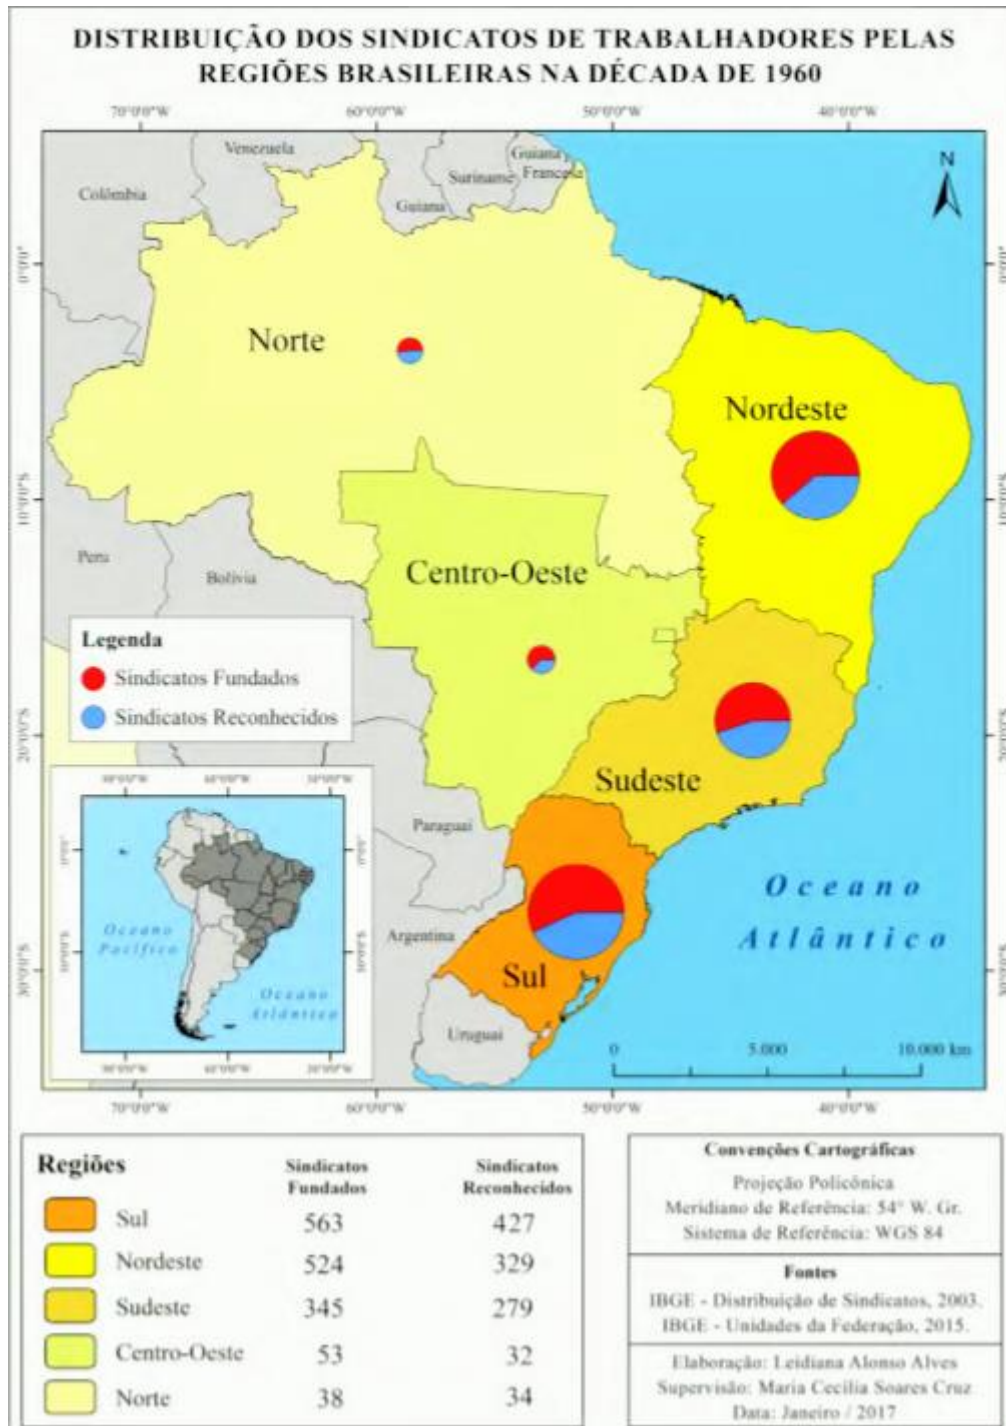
DISTRIBUIÇÃO DOS SINDICATOS DE TRABALHADORES PELAS REGIÕES BRASILEIRAS NA DÉCADA DE 1960

70°0'0"W
60°0'0"W
50°0'0"W
40°0'0"W

Venezuela
Guiana
Suriname
Guiana Francesa
Colômbia
Guiana
N

0°0'0"
10°0'0"S
20°0'0"S
30°0'0"S

Norte
Nordeste
Centro-Oeste
Sudeste
Sul
Peru
Bolívia
Paraguai
Argentina
Uruguai

Legenda
Sindicatos Fundados
Sindicatos Reconhecidos

Oceano Pacífico
Oceano Atlântico

Oceano Atlântico

0 5.000 10.000 km

70°0'0"W
60°0'0"W
50°0'0"W
40°0'0"W

| Regiões | Sindicatos Fundados | Sindicatos Reconhecidos |
|---|---|---|
| Sul | 563 | 427 |
| Nordeste | 524 | 329 |
| Sudeste | 345 | 279 |
| Centro-Oeste | 53 | 32 |
| Norte | 38 | 34 |

Convenções Cartográficas
Projeção Policônica
Meridiano de Referência: 54° W. Gr.
Sistema de Referência: WGS 84

Fontes
IBGE - Distribuição de Sindicatos, 2003.
IBGE - Unidades da Federação, 2015.

Elaboração: Leidiana Alonso Alves
Supervisão: Maria Cecília Soares Cruz
Data: Janeiro / 2017